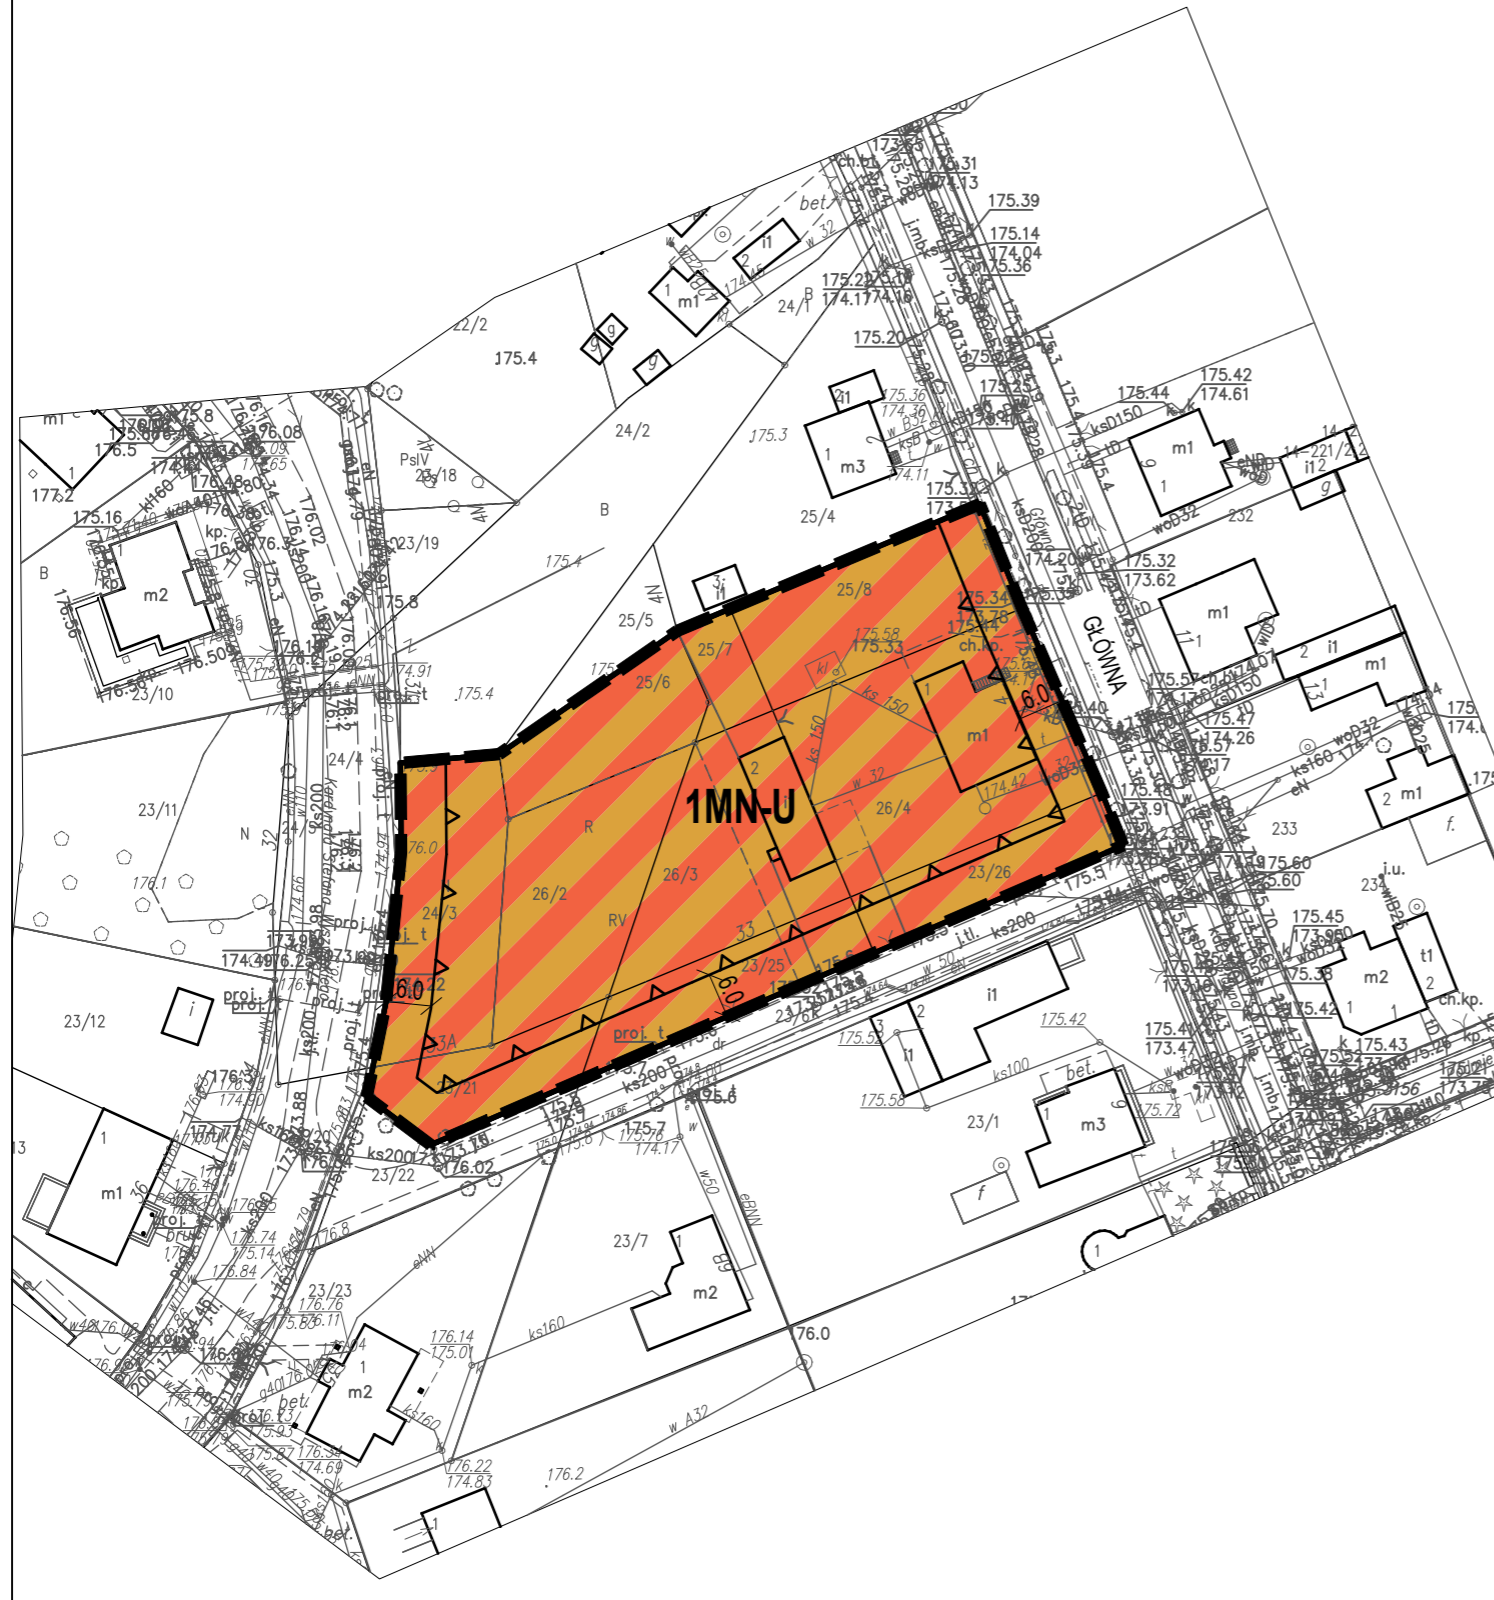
1MN-U

GŁÓWNA

25/8
25/7
25/6
25/5
26/2
26/3
26/4
24/3
23/26
23/25
33
R
RV
1
2
m1
6.0
6.0
6.0
175.58
175.33
175.34
175.78
175.44
ch.kp.
ks 150
w 32
174.42
176.0

175.4
22/2
24/2
24/1
175.3
25/4
B
PsIV
23/18
23/19
23/10
23/11
23/12
23/22
23/23
23/7
23/1
24/4
24/5
N
176.1
175.8
175.4
m1
m2
m3
i1
i
g
bet.
w 32
175.39
175.14
174.04
175.36
175.22
174.17
175.20
175.44
175.42
174.61
175.32
173.62
232
233
234
175.60
175.45
175.43
175.42
i.u.
t1
ch.kp.
f.
f
175.52
175.58
175.42
ks100
ks200
ks160
w 50
w 32
w A32
176.0
176.2
176.22
174.83
176.14
175.0
176.76
176.11
176.84
175.14
175.7
174.17
176.02
proj. t
j.tl.
175.5
175.47
174.26
ks160
eN
woD32
ksD150
woB32
175.31